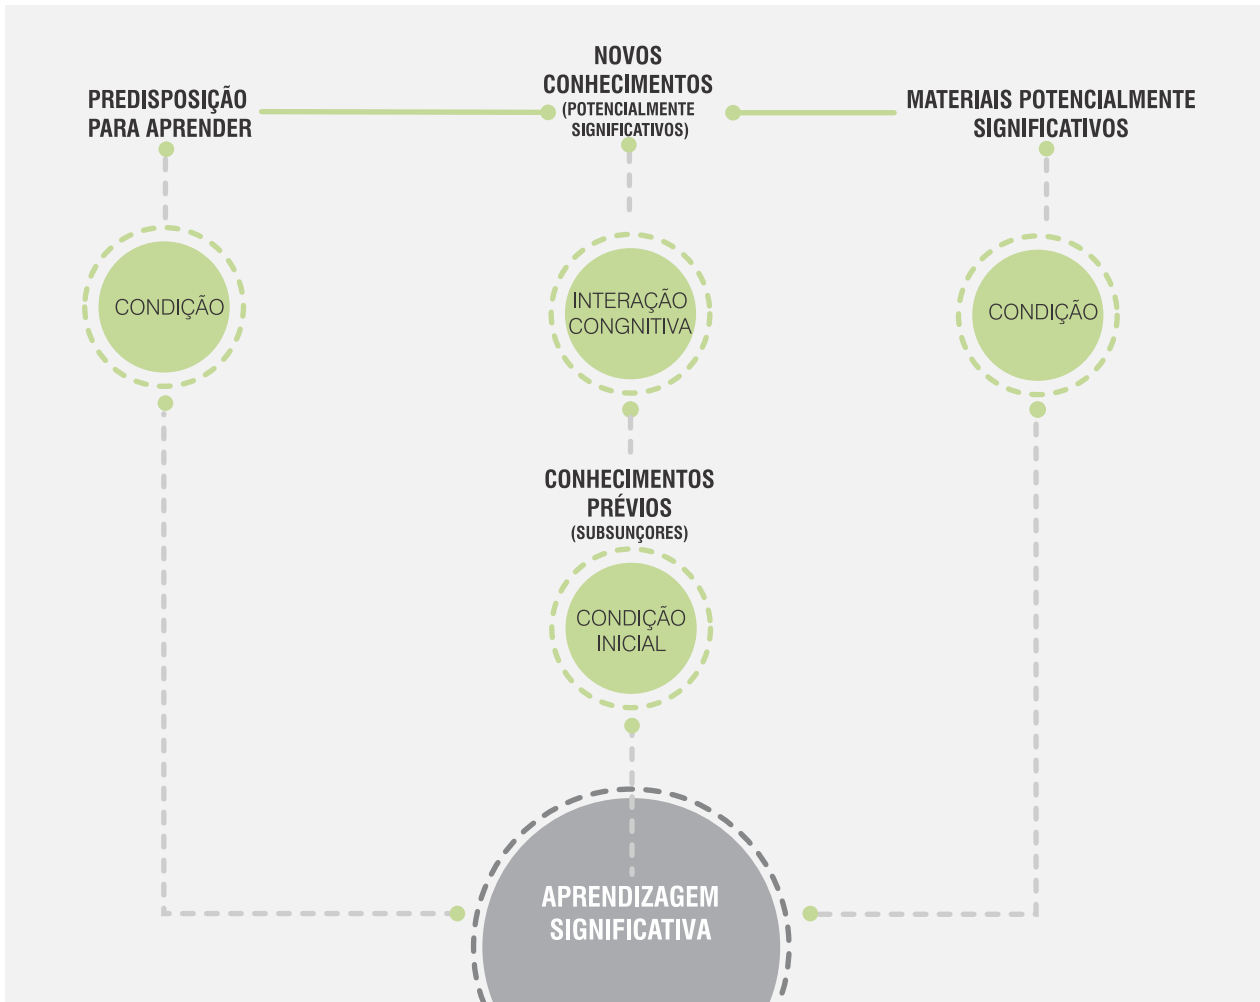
NOVOS CONHECIMENTOS (POTENCIALMENTE SIGNIFICATIVOS)

PREDISPOSIÇÃO PARA APRENDER

MATERIAIS POTENCIALMENTE SIGNIFICATIVOS

CONDIÇÃO

INTERAÇÃO CONGNITIVA

CONDIÇÃO

CONHECIMENTOS PRÉVIOS (SUBSUNÇORES)

CONDIÇÃO INICIAL

APRENDIZAGEM SIGNIFICATIVA